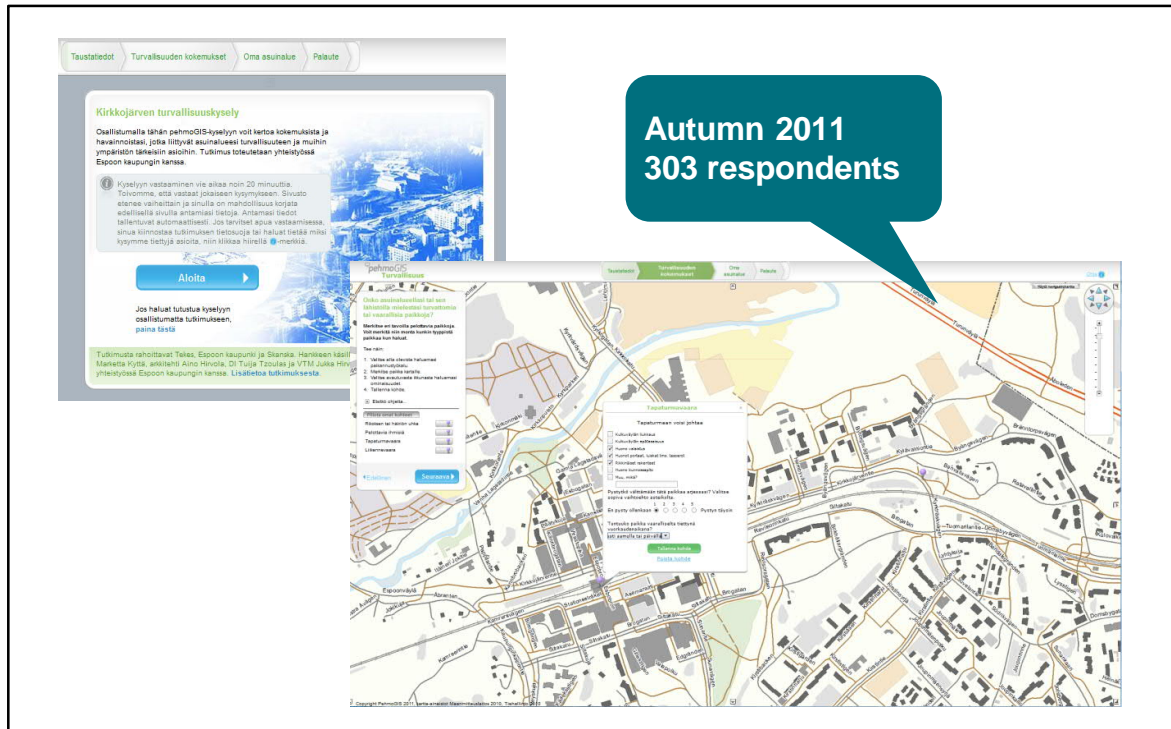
Taustatiedot | Turvallisuuden kokemukset | Oma asuinalue | Palaute

Kirkkojärven turvallisuuskysely

Osallistumalla tähän pehmoGIS-kyselyyn voit kertoa kokemuksista ja havainnoistasi, jotka liittyvät asuinalueesi turvallisuuteen ja muihin ympäristön tärkeisiin asioihin. Tutkimus toteutetaan yhteistyössä Espoon kaupungin kanssa.

Kyselyyn vastaaminen vie aikaa noin 20 minuuttia. Toivomme, että vastaat jokaiseen kysymykseen. Sivusto etenee vaiheittain ja sinulla on mahdollisuus korjata edellisellä sivulla antamiasi tietoja. Antamasi tiedot tallentuvat automaattisesti. Jos tarvitset apua vastaamisessa, sinua kiinnostaa tutkimuksen tietosuoja tai haluat tietää miksi kysymme tiettyjä asioita, niin klikkaa hiirellä -merkkiä.

Aloita

Jos haluat tutustua kyselyyn osallistumatta tutkimukseen, paina tästä

Tutkimusta rahoittavat Tekes, Espoon kaupunki ja Skanska. Hankkeen käsi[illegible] Marketta Kyttä, arkkitehti Aino Hirvola, DI Tuija Tzoulas ja VTM Jukka Hirv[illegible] yhteistyössä Espoon kaupungin kanssa. Lisätietoa tutkimuksesta

Autumn 2011
303 respondents

pehmoGIS Turvallisuus

Taustatiedot | Turvallisuuden kokemukset | Oma asuinalue | Palaute

Onko asuinalueellasi tai sen lähistöllä mielestäsi turvallisuutta tai vaarallisia paikkoja?

Merkitse eri tavoilla pelottavia paikkoja. Voit merkitä niin monta kuinkin tyyppistä paikkaa kuin haluat.

Tee näin:
1. Valitse alla olevista haluamasi paikantyyppi.
2. Merkitse paikka kartalle.
3. Valitse avautuvasta ikkunasta haluamasi ominaisuudet.
4. Tallenna tiedot.

Edellinen | Seuraava

Tapaturmavaara

Tapaturmaan voivat johtaa:
Kulkuväylän kunto
Kulkuväylän epätasaisuus
Huono valaistus
Huonot portaat, luiskat (mm. kaiteet)
Kaikenlaiset sanantaat
Huono kunnossapito
Muu, mikä?

Pystytkö välttämään tätä paikkaa arjessasi? Valitse sopiva vaihtoehto asteikolta.
En pysty ollenkaan — Pystyn täysin

Tuntuuko paikka vaaralliselta tiettynä vuodenaikana?

Tallenna tiedot
Poista tiedot

Espoonväylä
Turuntie
Kirkkokatu
Siltakatu

Copyright PehmoGIS 2011, karttapohja Maanmittauslaitos 2010, Tiehallinto 2010